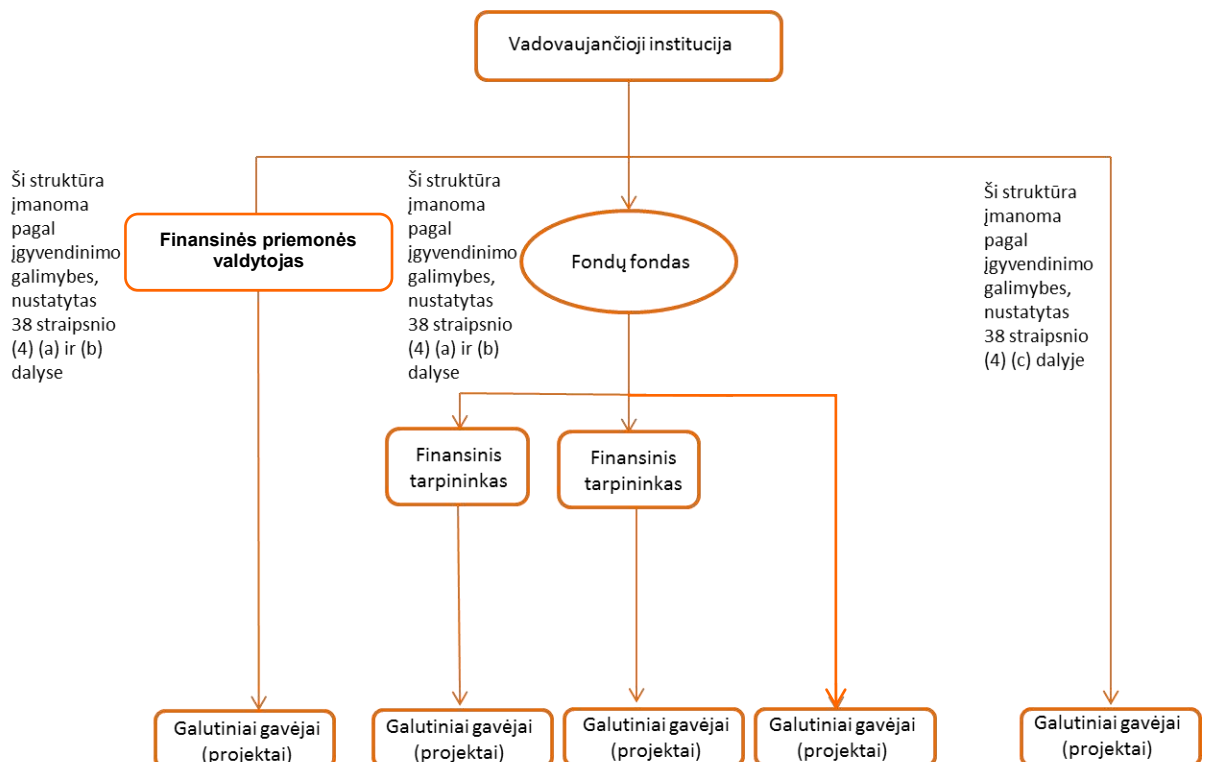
Vadovaujančioji institucija

Ši struktūra įmanoma pagal įgyvendinimo galimybes, nustatytas 38 straipsnio (4) (a) ir (b) dalyse

Finansinės priemonės valdytojas

Ši struktūra įmanoma pagal įgyvendinimo galimybes, nustatytas 38 straipsnio (4) (a) ir (b) dalyse

Fondų fondas

Ši struktūra įmanoma pagal įgyvendinimo galimybes, nustatytas 38 straipsnio (4) (c) dalyje

Finansinis tarpininkas

Finansinis tarpininkas

Galutiniai gavėjai (projektai)

Galutiniai gavėjai (projektai)

Galutiniai gavėjai (projektai)

Galutiniai gavėjai (projektai)

Galutiniai gavėjai (projektai)